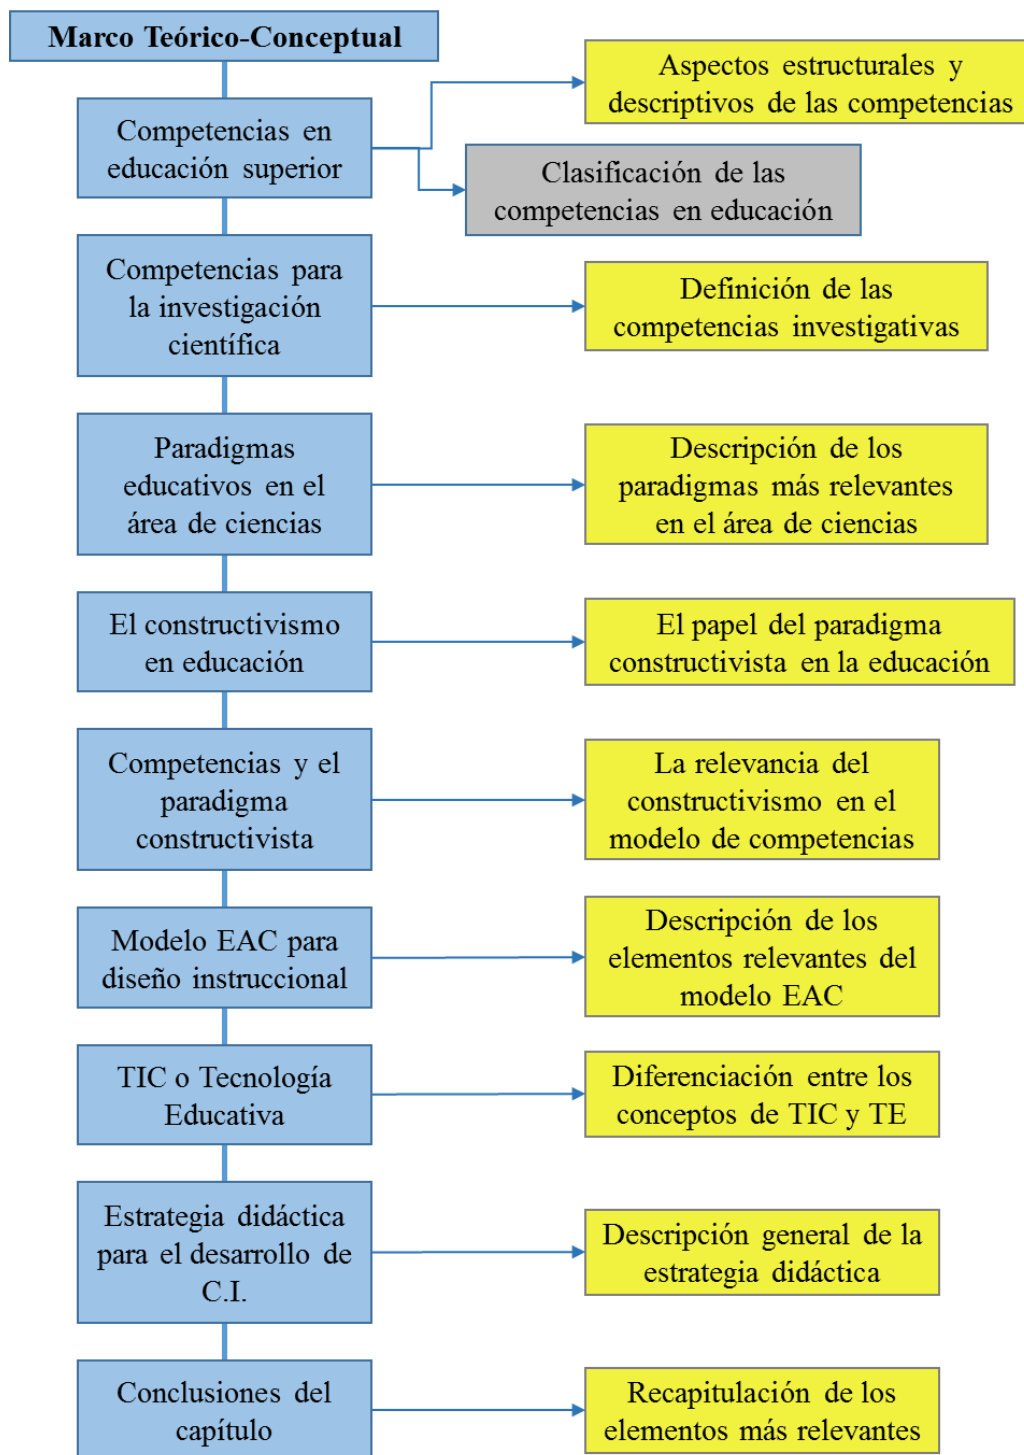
Marco Teórico-Conceptual

Competencias en educación superior

Aspectos estructurales y descriptivos de las competencias

Clasificación de las competencias en educación

Competencias para la investigación científica

Definición de las competencias investigativas

Paradigmas educativos en el área de ciencias

Descripción de los paradigmas más relevantes en el área de ciencias

El constructivismo en educación

El papel del paradigma constructivista en la educación

Competencias y el paradigma constructivista

La relevancia del constructivismo en el modelo de competencias

Modelo EAC para diseño instruccional

Descripción de los elementos relevantes del modelo EAC

TIC o Tecnología Educativa

Diferenciación entre los conceptos de TIC y TE

Estrategia didáctica para el desarrollo de C.I.

Descripción general de la estrategia didáctica

Conclusiones del capítulo

Recapitulación de los elementos más relevantes